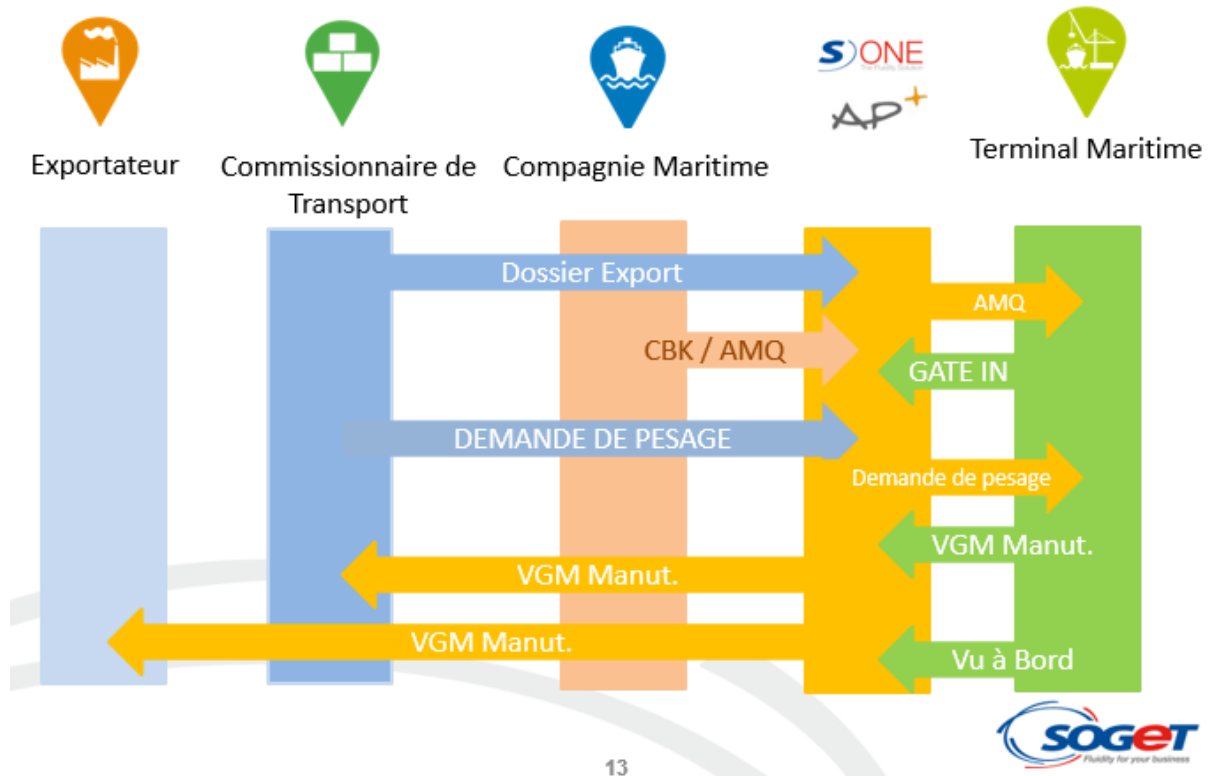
S)ONE
The Fluidity Solution
AP+

Exportateur

Commissionnaire de Transport

Compagnie Maritime

Terminal Maritime

Dossier Export

AMQ

CBK / AMQ

GATE IN

DEMANDE DE PESAGE

Demande de pesage

VGM Manut.

VGM Manut.

VGM Manut.

Vu à Bord

SOGET
Fluidity for your business

13